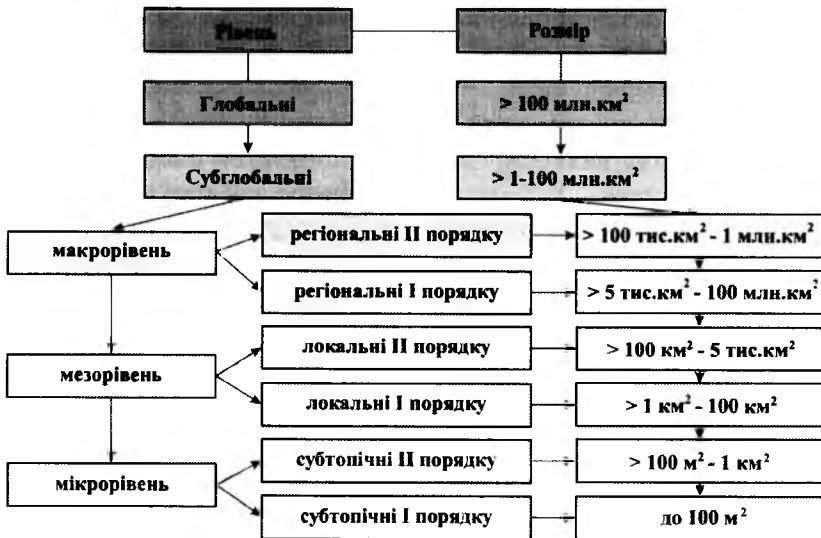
Рівень

Розмір

Глобальні

> 100 млн.км$^2$

Субглобальні

> 1-100 млн.км$^2$

макрорівень

регіональні II порядку

> 100 тис.км$^2$ - 1 млн.км$^2$

регіональні I порядку

> 5 тис.км$^2$ - 100 млн.км$^2$

мезорівень

локальні II порядку

> 100 км$^2$ - 5 тис.км$^2$

локальні I порядку

> 1 км$^2$ - 100 км$^2$

мікрорівень

субтопічні II порядку

> 100 м$^2$ - 1 км$^2$

субтопічні I порядку

до 100 м$^2$